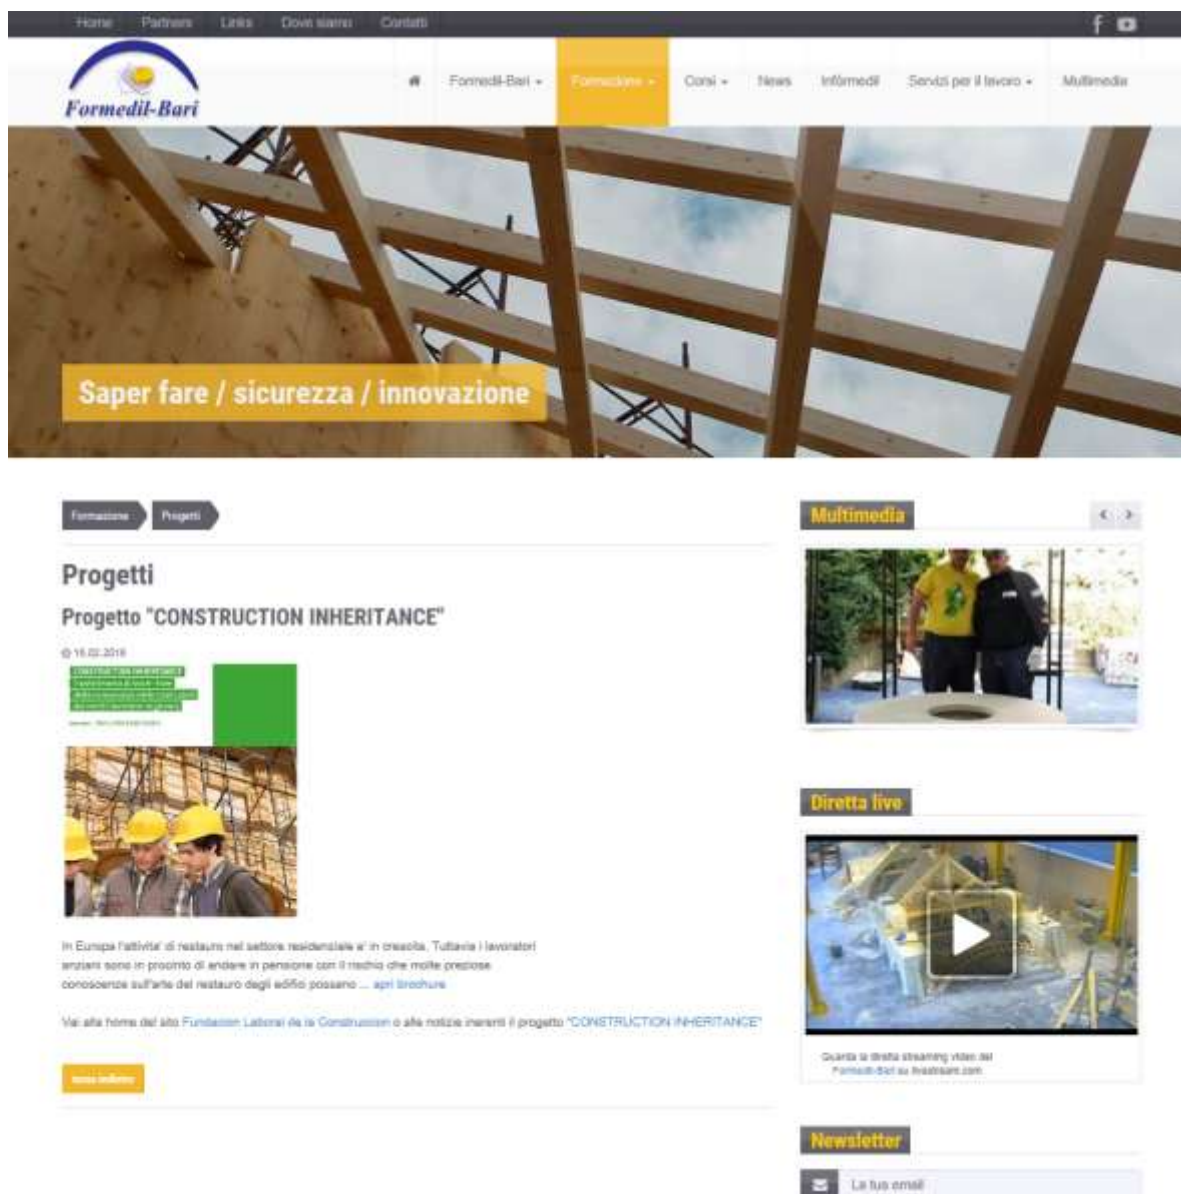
Home Partners Links Dove siamo Contatti

Formedil-Bari

Formedil-Bari ▾ Formazione ▾ Corsi ▾ News Infòrmedil Servizi per il lavoro ▾ Multimedia

Saper fare / sicurezza / innovazione

Formazione Progetti

Progetti

Progetto "CONSTRUCTION INHERITANCE"

15.02.2016

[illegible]

In Europa l'attivita' di restauro nel settore residenziale e' in crescita. Tuttavia i lavoratori anziani sono in procinto di andare in pensione con il rischio che molte preziose conoscenze sull'arte del restauro degli edifici possano ... apri brochure

Vai alla home del sito Fundacion Laboral de la Construccion o alle notizie inerenti il progetto "CONSTRUCTION INHERITANCE"

torna indietro

Multimedia

Diretta live

Guarda la diretta streaming video del Formedil-Bari su livestream.com

Newsletter

La tua email